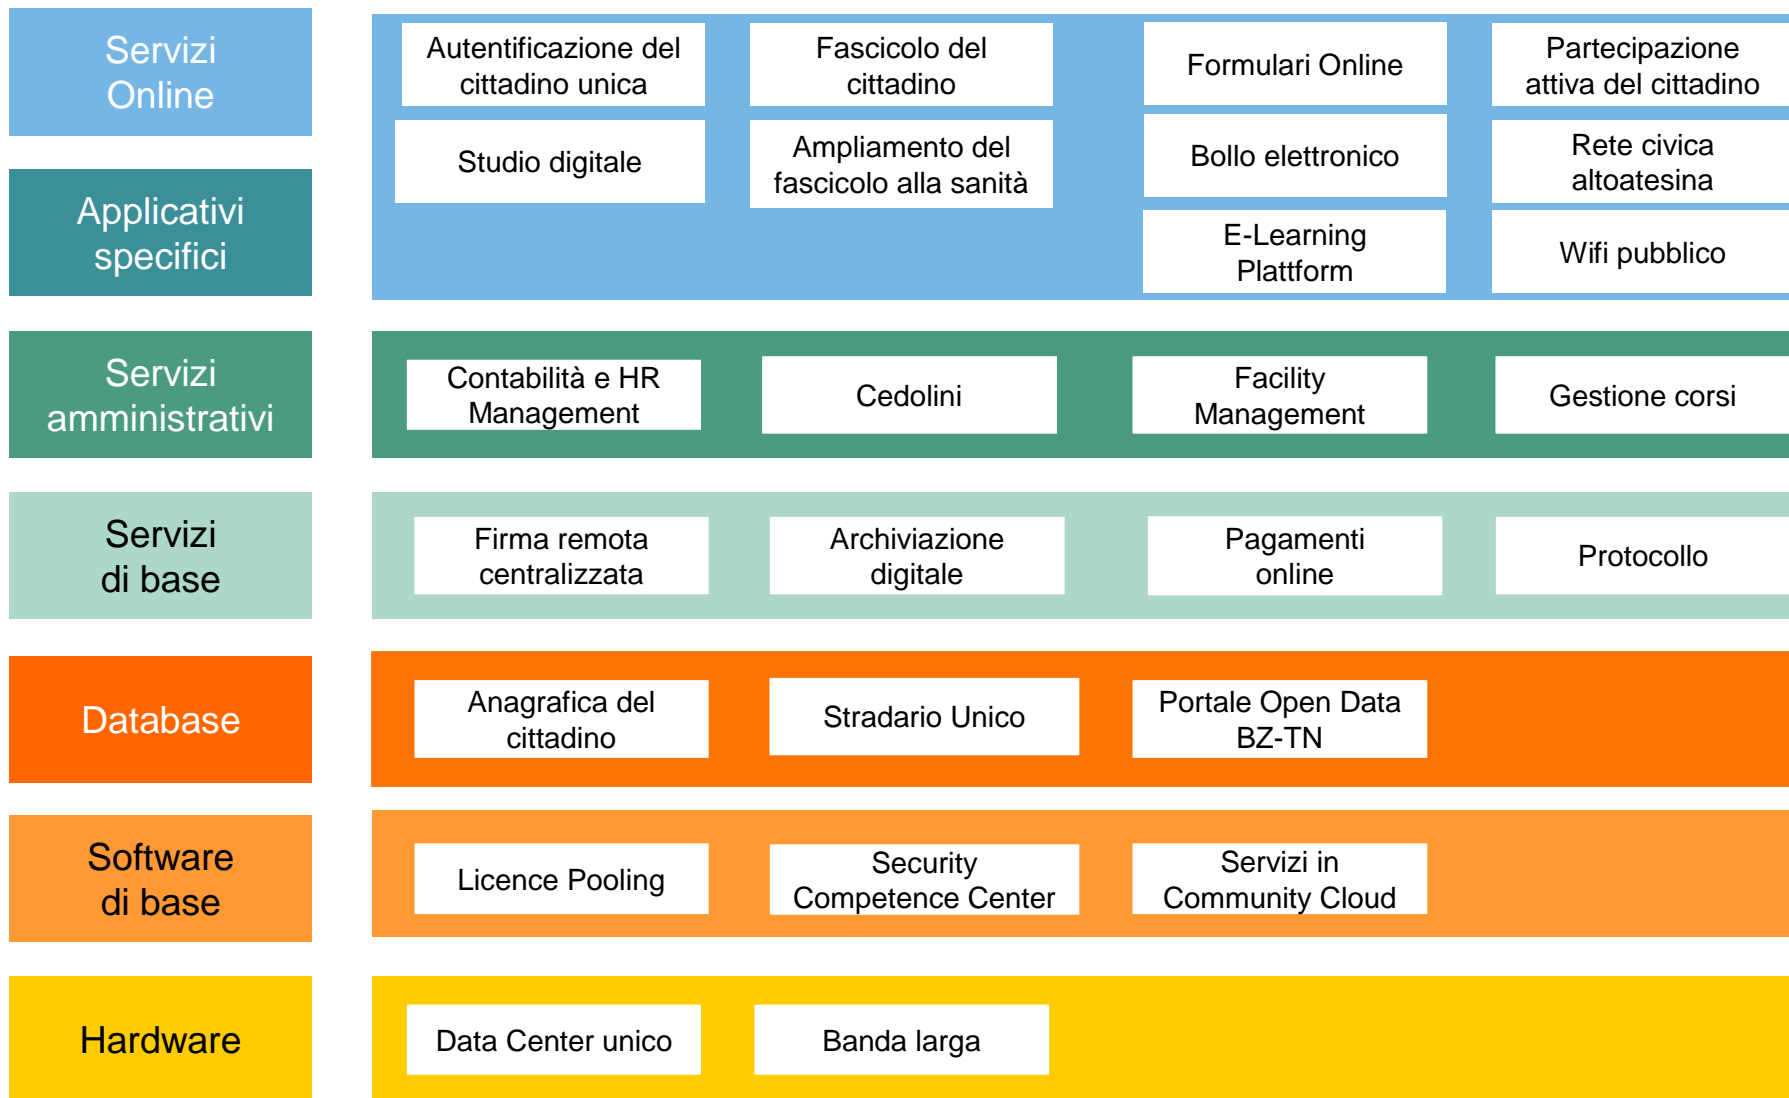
Servizi Online

Applicativi specifici

Autentificazione del cittadino unica

Fascicolo del cittadino

Formulari Online

Partecipazione attiva del cittadino

Studio digitale

Ampliamento del fascicolo alla sanità

Bollo elettronico

Rete civica altoatesina

E-Learning Plattform

Wifi pubblico

Servizi amministrativi

Contabilità e HR Management

Cedolini

Facility Management

Gestione corsi

Servizi di base

Firma remota centralizzata

Archiviazione digitale

Pagamenti online

Protocollo

Database

Anagrafica del cittadino

Stradario Unico

Portale Open Data BZ-TN

Software di base

Licence Pooling

Security Competence Center

Servizi in Community Cloud

Hardware

Data Center unico

Banda larga